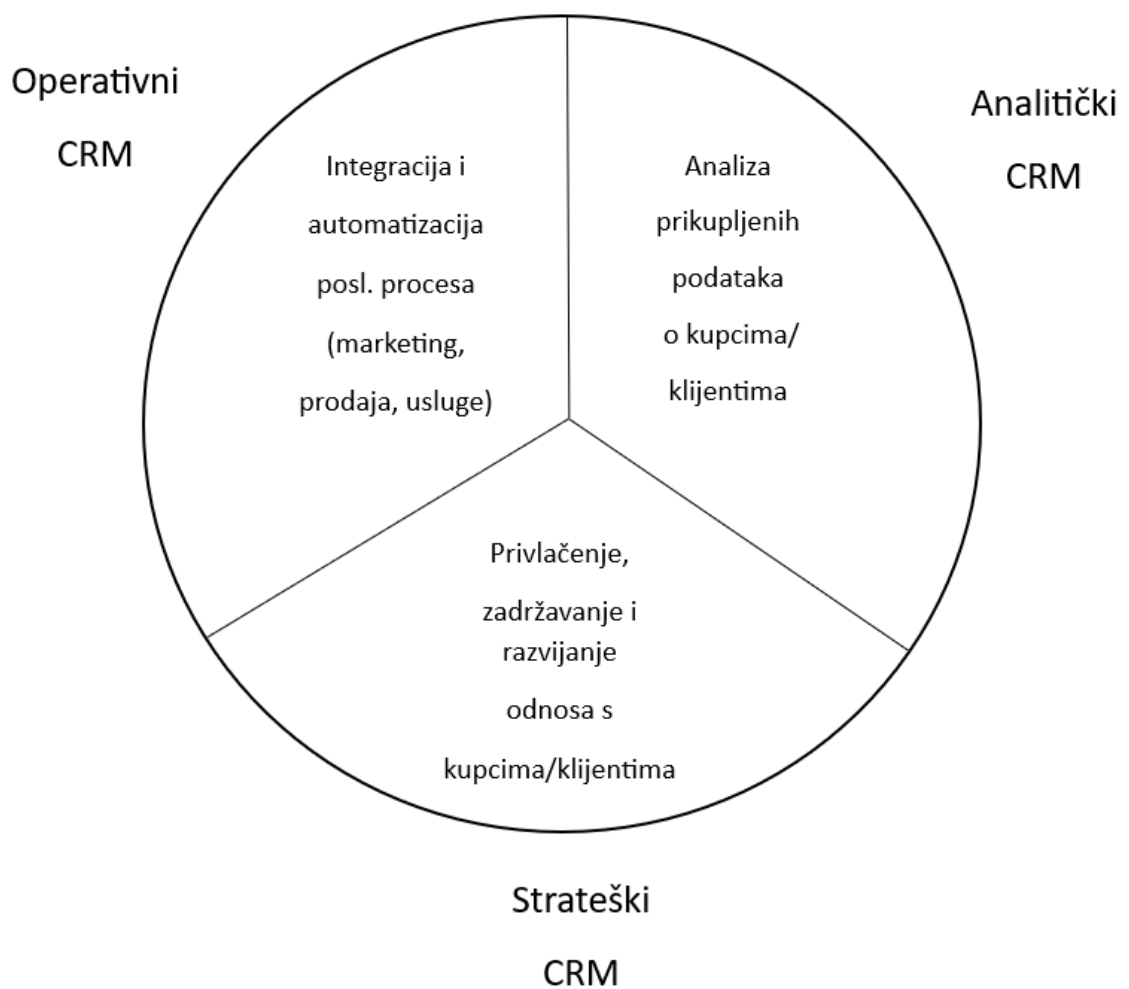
Operativni CRM

Integracija i automatizacija posl. procesa (marketing, prodaja, usluge)

Analitički CRM

Analiza prikupljenih podataka o kupcima/ klijentima

Privlačenje, zadržavanje i razvijanje odnosa s kupcima/klijentima

Strateški CRM